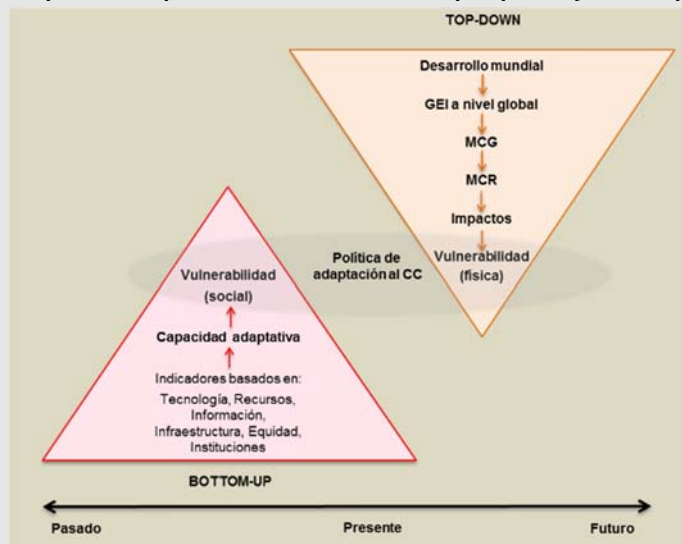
TOP-DOWN

Desarrollo mundial

GEI a nivel global

MCG

MCR

Impactos

Vulnerabilidad (física)

Política de adaptación al CC

Vulnerabilidad (social)

Capacidad adaptativa

Indicadores basados en:
Tecnología, Recursos, Información, Infraestructura, Equidad, Instituciones

BOTTOM-UP

Pasado

Presente

Futuro